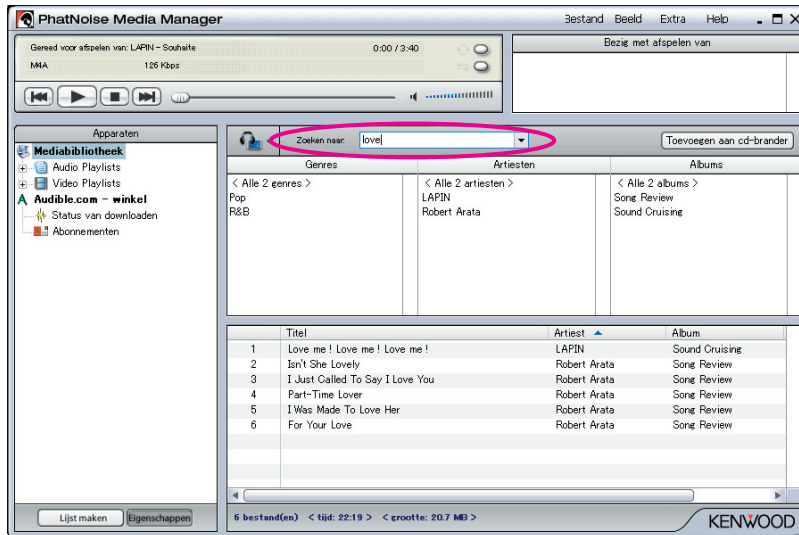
PhatNoise Media Manager

Bestand Beeld Extra Help

Gereed voor afspelen van: LAPIN – Souhaite

0:00 / 3:40

M4A 125 Kbps

Bezig met afspelen van

Apparaten

Mediabibliotheek
Audio Playlists
Video Playlists
Audible.com – winkel
Status van downloaden
Abonnementen

Zoeken naar: love

Toevoegen aan cd-brander

| Genres | Artiesten | Albums |
|---|---|---|
| < Alle 2 genres > | < Alle 2 artiesten > | < Alle 2 albums > |
| Pop | LAPIN | Song Review |
| R&B | Robert Arata | Sound Cruising |

| | Titel | Artiest | Album |
|---|---|---|---|
| 1 | Love me ! Love me ! Love me ! | LAPIN | Sound Cruising |
| 2 | Isn't She Lovely | Robert Arata | Song Review |
| 3 | I Just Called To Say I Love You | Robert Arata | Song Review |
| 4 | Part-Time Lover | Robert Arata | Song Review |
| 5 | I Was Made To Love Her | Robert Arata | Song Review |
| 6 | For Your Love | Robert Arata | Song Review |

Lijst maken Eigenschappen

6 bestand(en) < tijd: 22:19 > < grootte: 20.7 MB >

KENWOOD